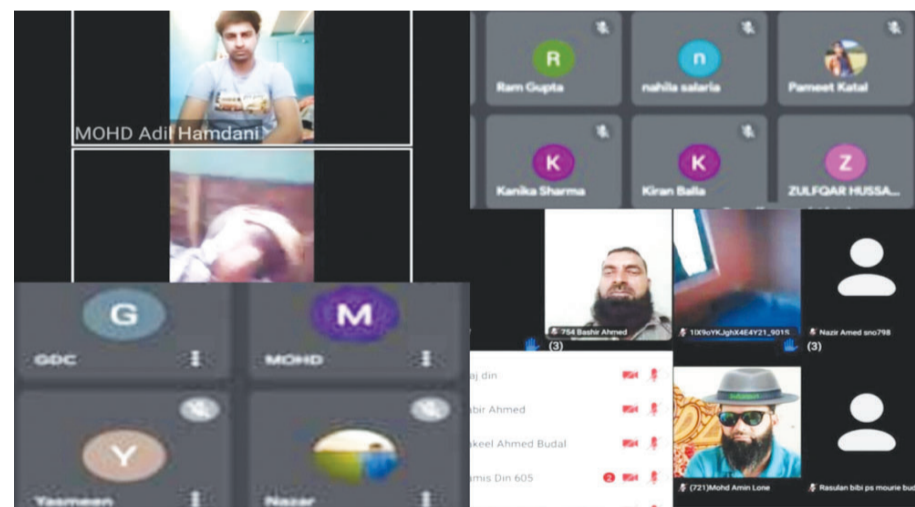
MOHD Adil Hamdani

G
GDC

M
MOHD

Y
Yasmeen

Nazar

R
Ram Gupta

n
nahila salaria

Pameet Katal

K
Kanika Sharma

K
Kiran Balla

Z
ZULFQAR HUSSA...

754 Bashir Ahmed
(3)

1IX9oYKJghX4E4Y21_9015
(3)

Nazir Amed sno798

aj din

abir Ahmed

akeel Ahmed Budal

amis Din 605

(721)Mohd Amin Lone

Rasulan bibi ps mourie bu